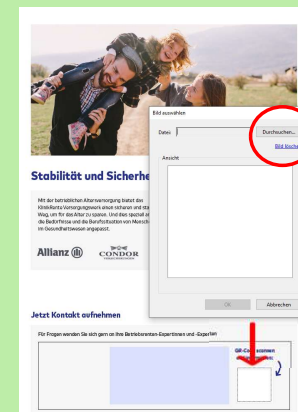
Stabilität und Sicherhe

Mit der betrieblichen Altersversorgung bietet das KlinikRente Versorgungswerk einen sicheren und sta Weg, um für das Alter zu sparen. Und dies speziell a die Bedürfnisse und die Berufssituation von Mensch im Gesundheitswesen angepasst.

Allianz

CONDOR

Bild auswählen

Datei

Durchsuchen...

Bild lösche

Ansicht

OK

Abbrechen

Jetzt Kontakt aufnehmen

Für Fragen wenden Sie sich gern an Ihre Betriebsrenten-Expertinnen und -Experten

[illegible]